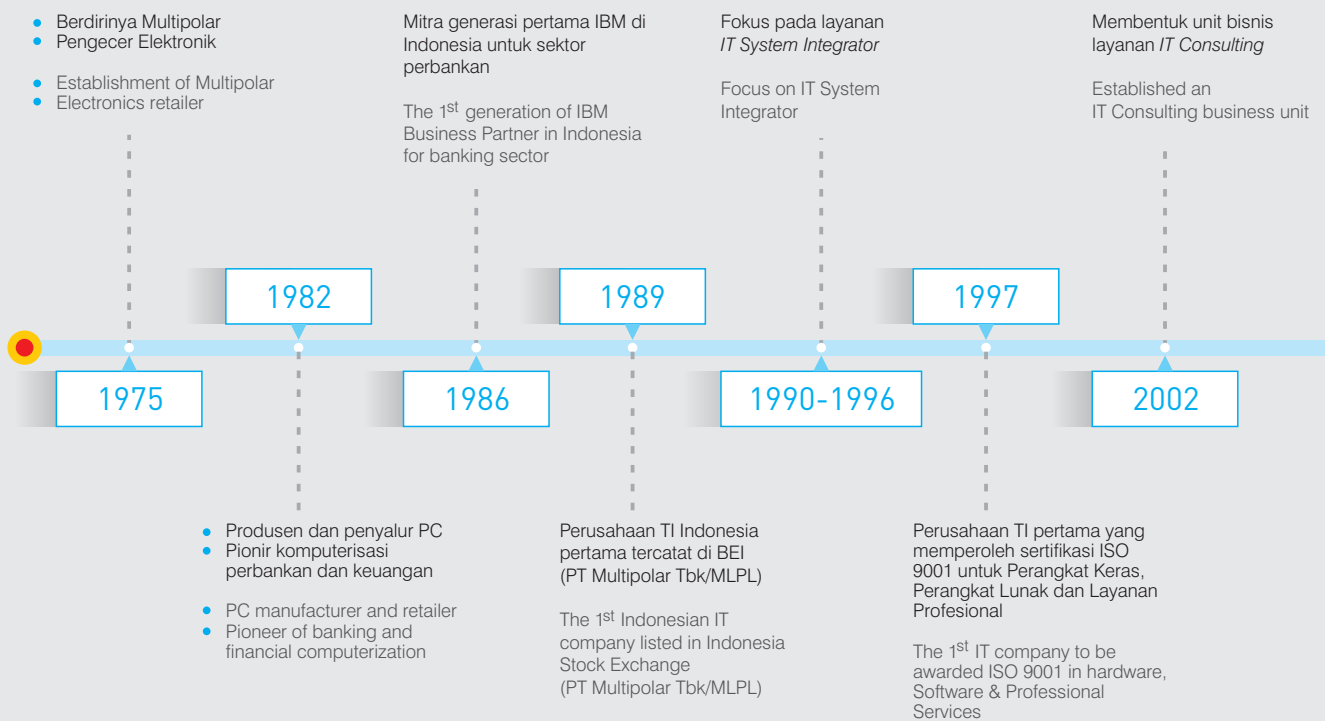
• Berdirinya Multipolar
• Pengecer Elektronik

• Establishment of Multipolar
• Electronics retailer

1975

1982

• Produsen dan penyalur PC
• Pionir komputerisasi perbankan dan keuangan

• PC manufacturer and retailer
• Pioneer of banking and financial computerization

Mitra generasi pertama IBM di Indonesia untuk sektor perbankan

The 1$^{st}$ generation of IBM Business Partner in Indonesia for banking sector

1986

1989

Perusahaan TI Indonesia pertama tercatat di BEI (PT Multipolar Tbk/MLPL)

The 1$^{st}$ Indonesian IT company listed in Indonesia Stock Exchange (PT Multipolar Tbk/MLPL)

Fokus pada layanan *IT System Integrator*

Focus on IT System Integrator

1990-1996

1997

Perusahaan TI pertama yang memperoleh sertifikasi ISO 9001 untuk Perangkat Keras, Perangkat Lunak dan Layanan Profesional

The 1$^{st}$ IT company to be awarded ISO 9001 in hardware, Software & Professional Services

Membentuk unit bisnis layanan *IT Consulting*

Established an IT Consulting business unit

2002